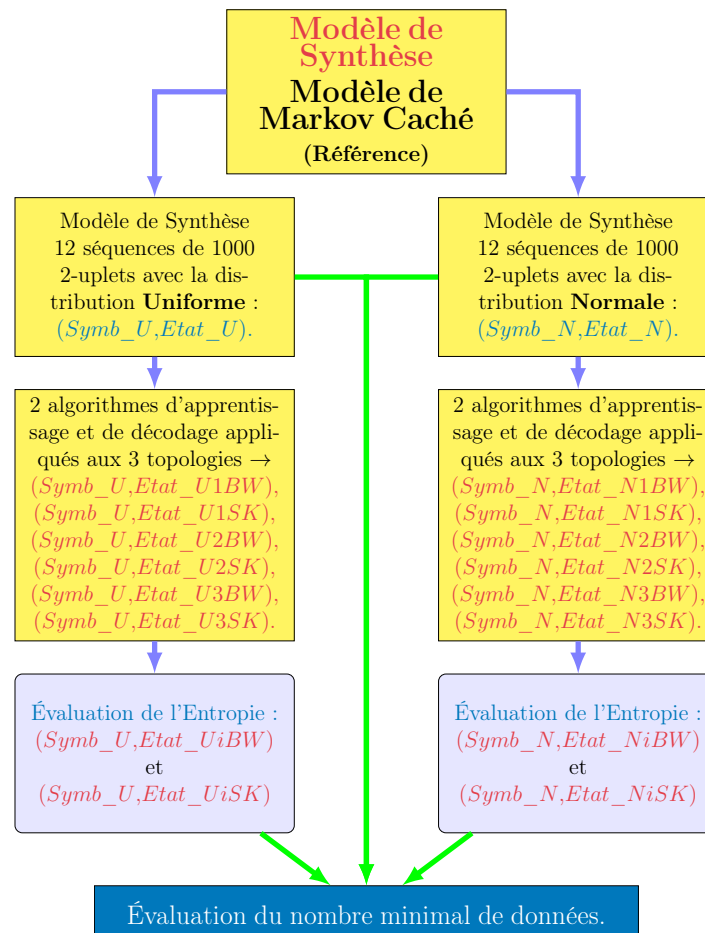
Modèle de Synthèse

Modèle de Markov Caché

(Référence)

Modèle de Synthèse 12 séquences de 1000 2-uplets avec la distribution **Uniforme** : $(Symb\_U, Etat\_U)$.

Modèle de Synthèse 12 séquences de 1000 2-uplets avec la distribution **Normale** : $(Symb\_N, Etat\_N)$.

2 algorithmes d'apprentissage et de décodage appliqués aux 3 topologies $\rightarrow$ $(Symb\_U, Etat\_U1BW)$, $(Symb\_U, Etat\_U1SK)$, $(Symb\_U, Etat\_U2BW)$, $(Symb\_U, Etat\_U2SK)$, $(Symb\_U, Etat\_U3BW)$, $(Symb\_U, Etat\_U3SK)$.

2 algorithmes d'apprentissage et de décodage appliqués aux 3 topologies $\rightarrow$ $(Symb\_N, Etat\_N1BW)$, $(Symb\_N, Etat\_N1SK)$, $(Symb\_N, Etat\_N2BW)$, $(Symb\_N, Etat\_N2SK)$, $(Symb\_N, Etat\_N3BW)$, $(Symb\_N, Etat\_N3SK)$.

Évaluation de l'Entropie : $(Symb\_U, Etat\_UiBW)$ et $(Symb\_U, Etat\_UiSK)$

Évaluation de l'Entropie : $(Symb\_N, Etat\_NiBW)$ et $(Symb\_N, Etat\_NiSK)$

Évaluation du nombre minimal de données.